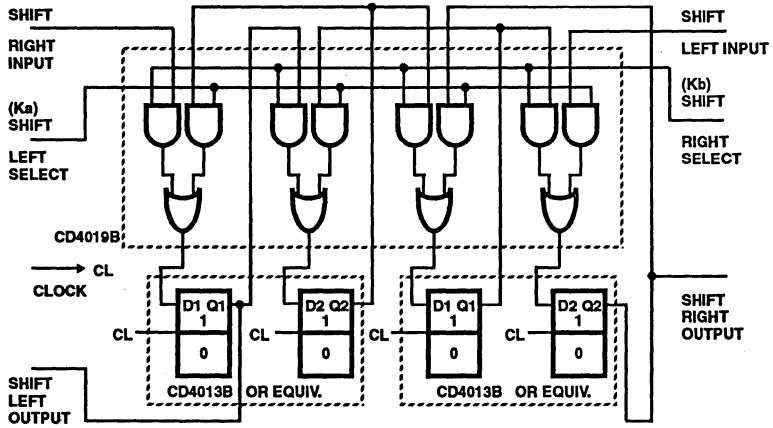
SHIFT
RIGHT
INPUT

(Ka)
SHIFT
LEFT
SELECT

SHIFT
LEFT INPUT

(Kb)
SHIFT
RIGHT
SELECT

CD4019B

CL
CLOCK

D1 Q1
1
0
CL

D2 Q2
1
0
CL

D1 Q1
1
0
CL

D2 Q2
1
0
CL

SHIFT
RIGHT
OUTPUT

SHIFT
LEFT
OUTPUT

CD4013B OR EQUIV.

CD4013B OR EQUIV.